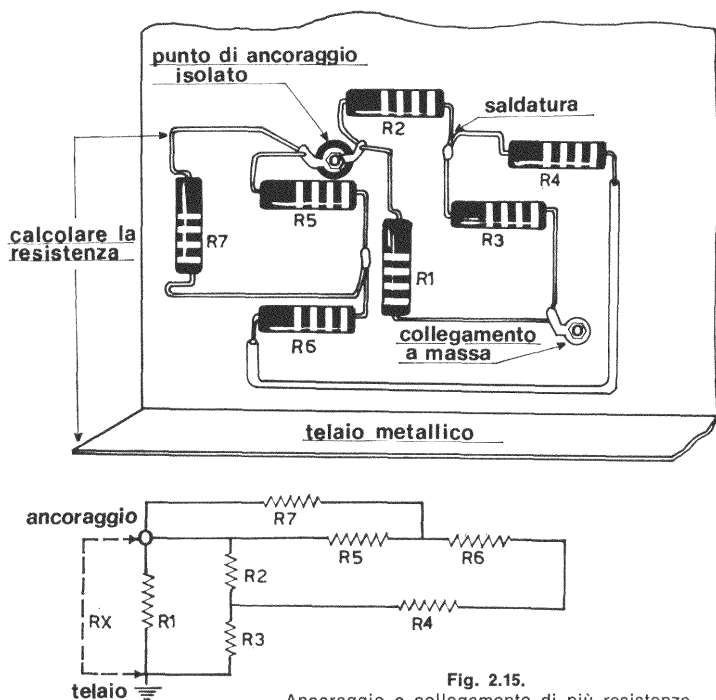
punto di ancoraggio isolato

saldatura

R2

R4

R5

R3

R7

R1

calcolare la resistenza

collegamento a massa

R6

telaio metallico

ancoraggio

R7

R5

R6

R2

RX

R1

R4

R3

telaio

Fig. 2.15.
Ancoraggio e collegamento di più resistenze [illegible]